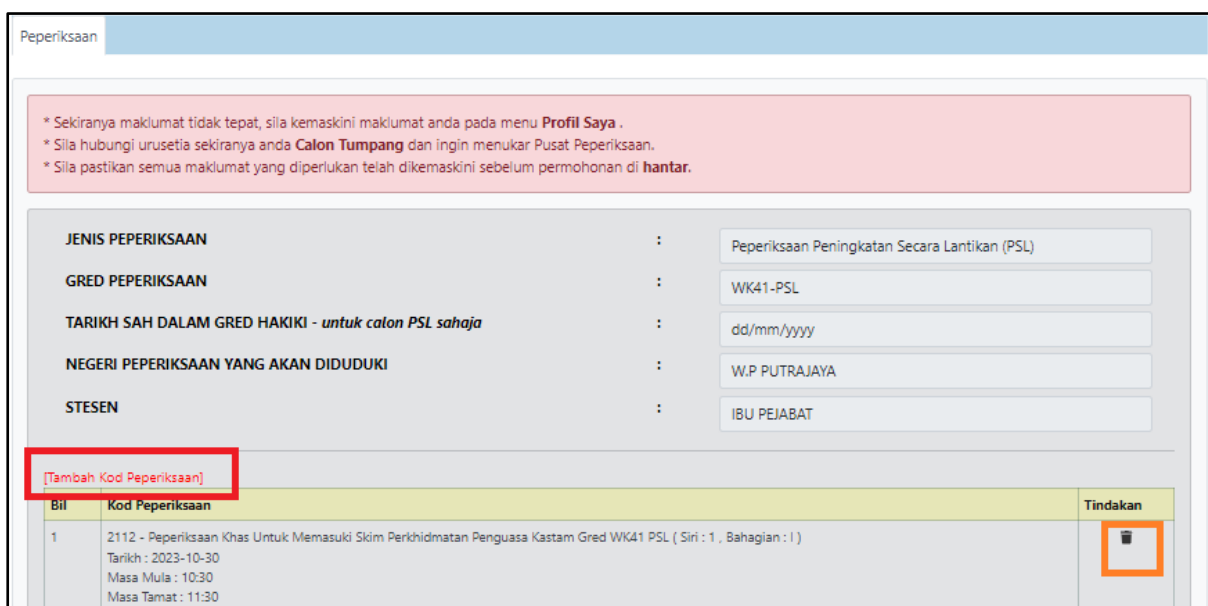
Peperiksaan

* Sekiranya maklumat tidak tepat, sila kemaskini maklumat anda pada menu **Profil Saya** .
* Sila hubungi urusetia sekiranya anda **Calon Tumpang** dan ingin menukar Pusat Peperiksaan.
* Sila pastikan semua maklumat yang diperlukan telah dikemaskini sebelum permohonan di **hantar.**

JENIS PEPERIKSAAN : Peperiksaan Peningkatan Secara Lantikan (PSL)

GRED PEPERIKSAAN : WK41-PSL

TARIKH SAH DALAM GRED HAKIKI - *untuk calon PSL sahaja* : dd/mm/yyyy

NEGERI PEPERIKSAAN YANG AKAN DIDUDUKI : W.P PUTRAJAYA

STESEN : IBU PEJABAT

[Tambah Kod Peperiksaan]

| Bil | Kod Peperiksaan | Tindakan |
|---|---|---|
| 1 | 2112 - Peperiksaan Khas Untuk Memasuki Skim Perkhidmatan Penguasa Kastam Gred WK41 PSL ( Siri : 1 , Bahagian : I ) Tarikh : 2023-10-30 Masa Mula : 10:30 Masa Tamat : 11:30 | |